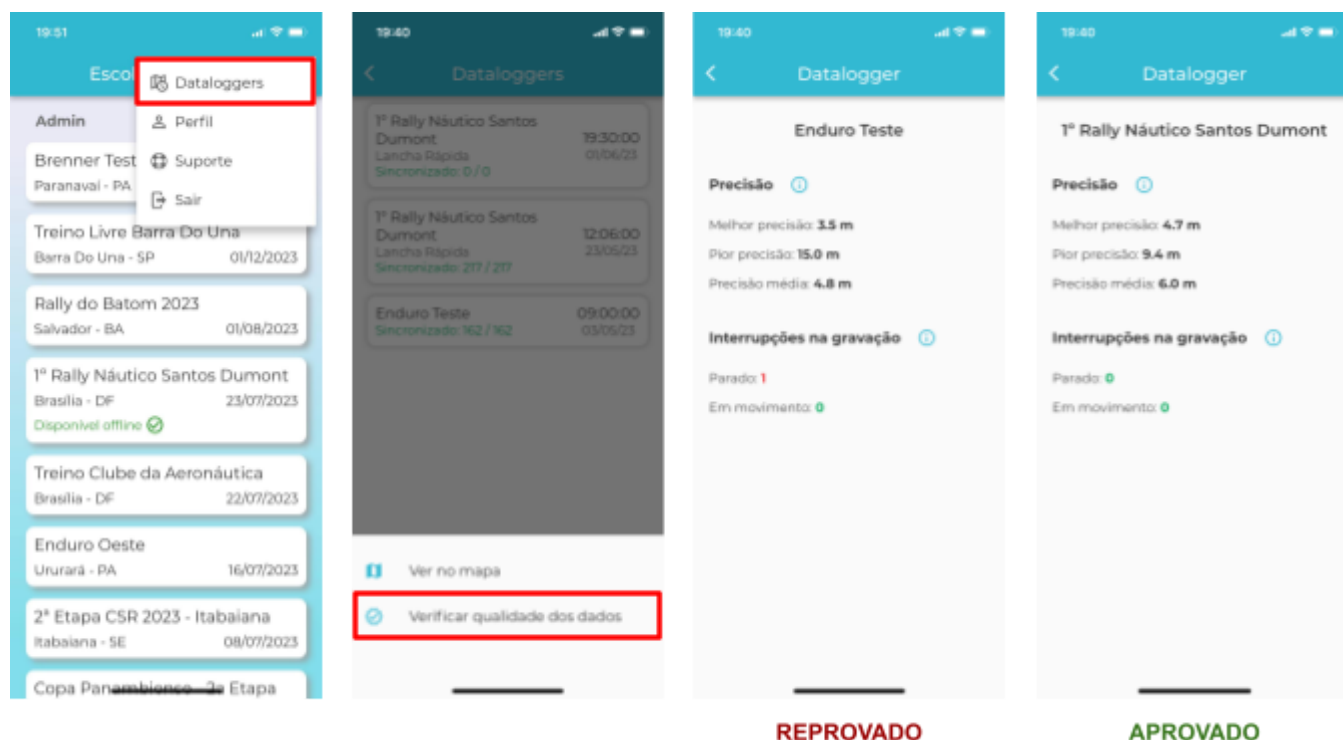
19:51

Esco

Dataloggers

Perfil

Suporte

Sair

Admin

Brenner Test
Paranavaí - PA

Treino Livre Barra Do Una
Barra Do Una - SP 01/12/2023

Rally do Batom 2023
Salvador - BA 01/08/2023

1º Rally Náutico Santos Dumont
Brasília - DF 23/07/2023
Disponível offline

Treino Clube da Aeronáutica
Brasília - DF 22/07/2023

Enduro Oeste
Ururará - PA 16/07/2023

2ª Etapa CSR 2023 - Itabaiana
Itabaiana - SE 08/07/2023

Copa Panambience - 2a Etapa

19:40

Dataloggers

1º Rally Náutico Santos Dumont
Lancha Rápida
Sincronizado: 0 / 0
19:30:00
01/06/23

1º Rally Náutico Santos Dumont
Lancha Rápida
Sincronizado: 217 / 217
12:06:00
23/05/23

Enduro Teste
Sincronizado: 162 / 162
09:00:00
03/05/23

Ver no mapa

Verificar qualidade dos dados

19:40

Datalogger

Enduro Teste

Precisão

Melhor precisão: 3.5 m

Pior precisão: 15.0 m

Precisão média: 4.8 m

Interrupções na gravação

Parado: 1

Em movimento: 0

REPROVADO

19:40

Datalogger

1º Rally Náutico Santos Dumont

Precisão

Melhor precisão: 4.7 m

Pior precisão: 9.4 m

Precisão média: 6.0 m

Interrupções na gravação

Parado: 0

Em movimento: 0

APROVADO